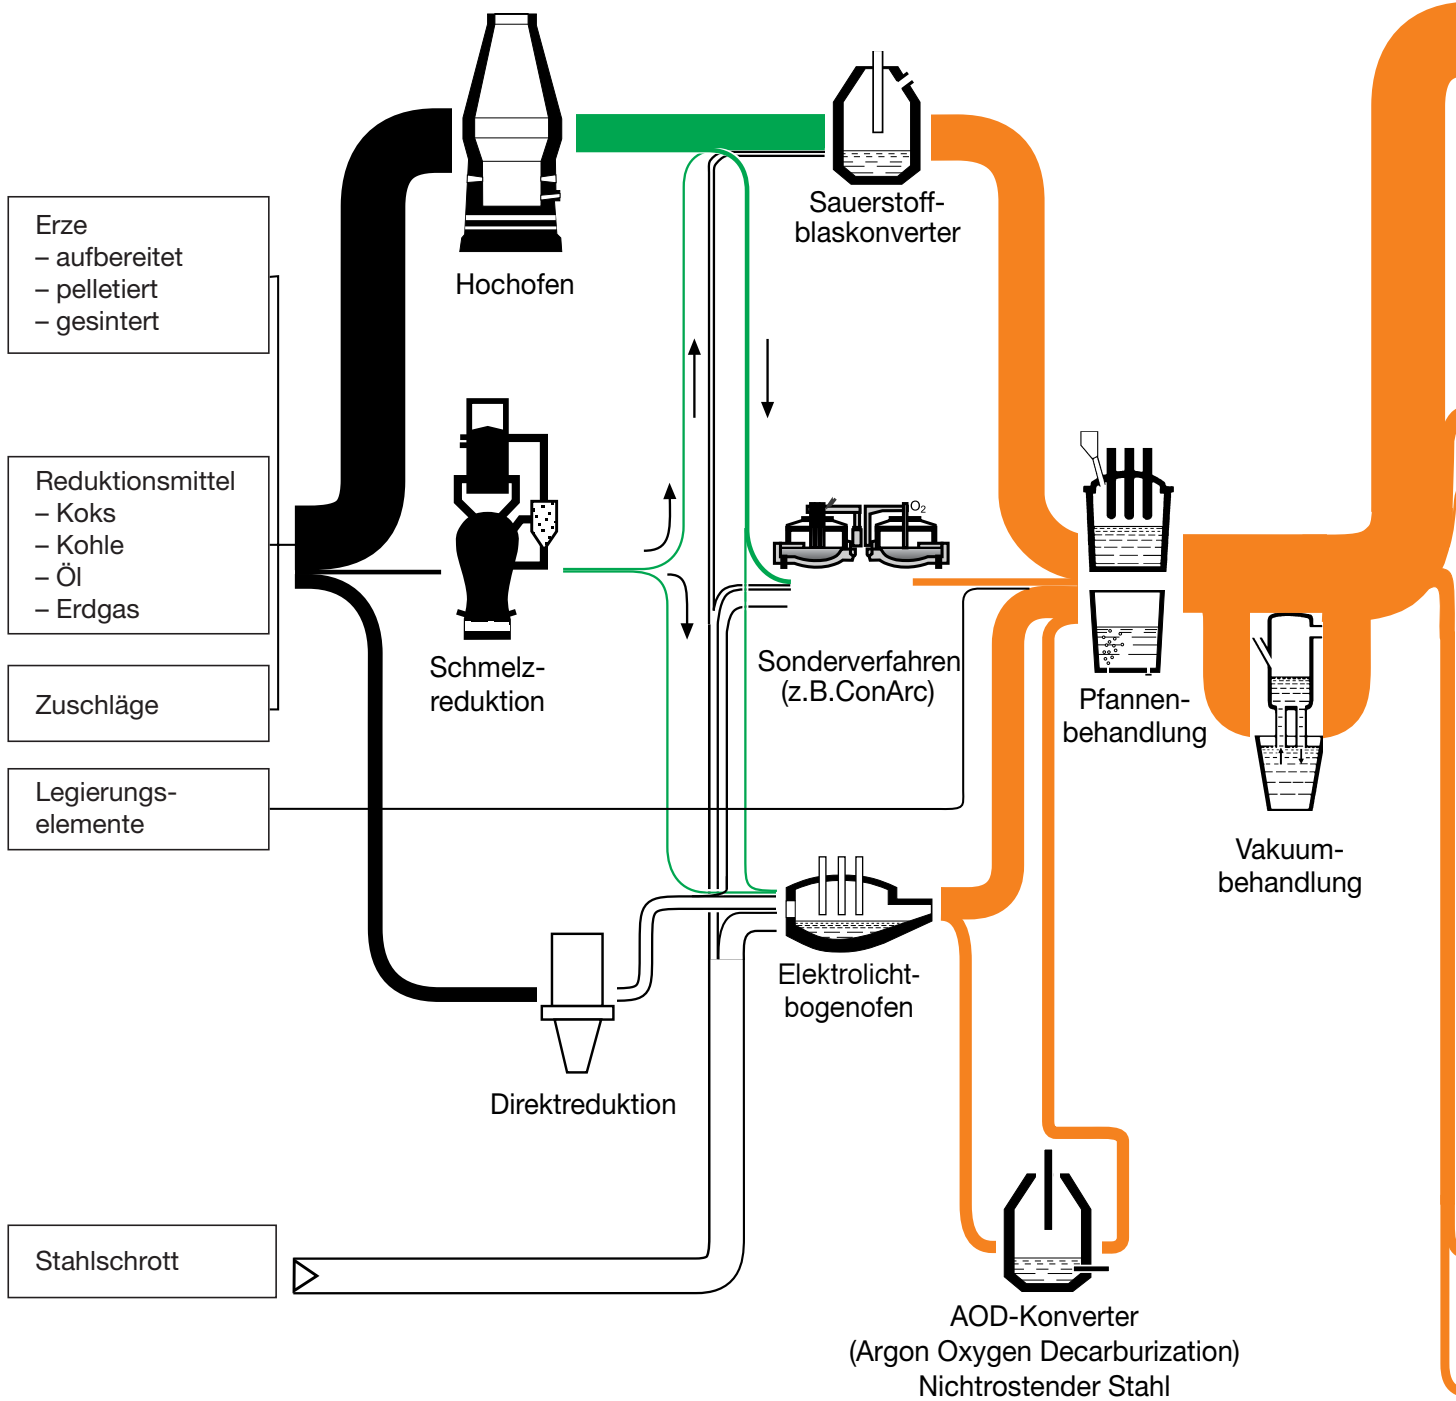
Erze
– aufbereitet
– pelletiert
– gesintert

Hochofen

Sauerstoff-blaskonverter

Reduktionsmittel
– Koks
– Kohle
– Öl
– Erdgas

Zuschläge

Legierungs-elemente

Schmelz-reduktion

$O_2$

Sonderverfahren (z.B.ConArc)

Pfannen-behandlung

Vakuum-behandlung

Elektrolicht-bogenofen

Direktreduktion

Stahlschrott

AOD-Konverter
(Argon Oxygen Decarburization)
Nichtrostender Stahl